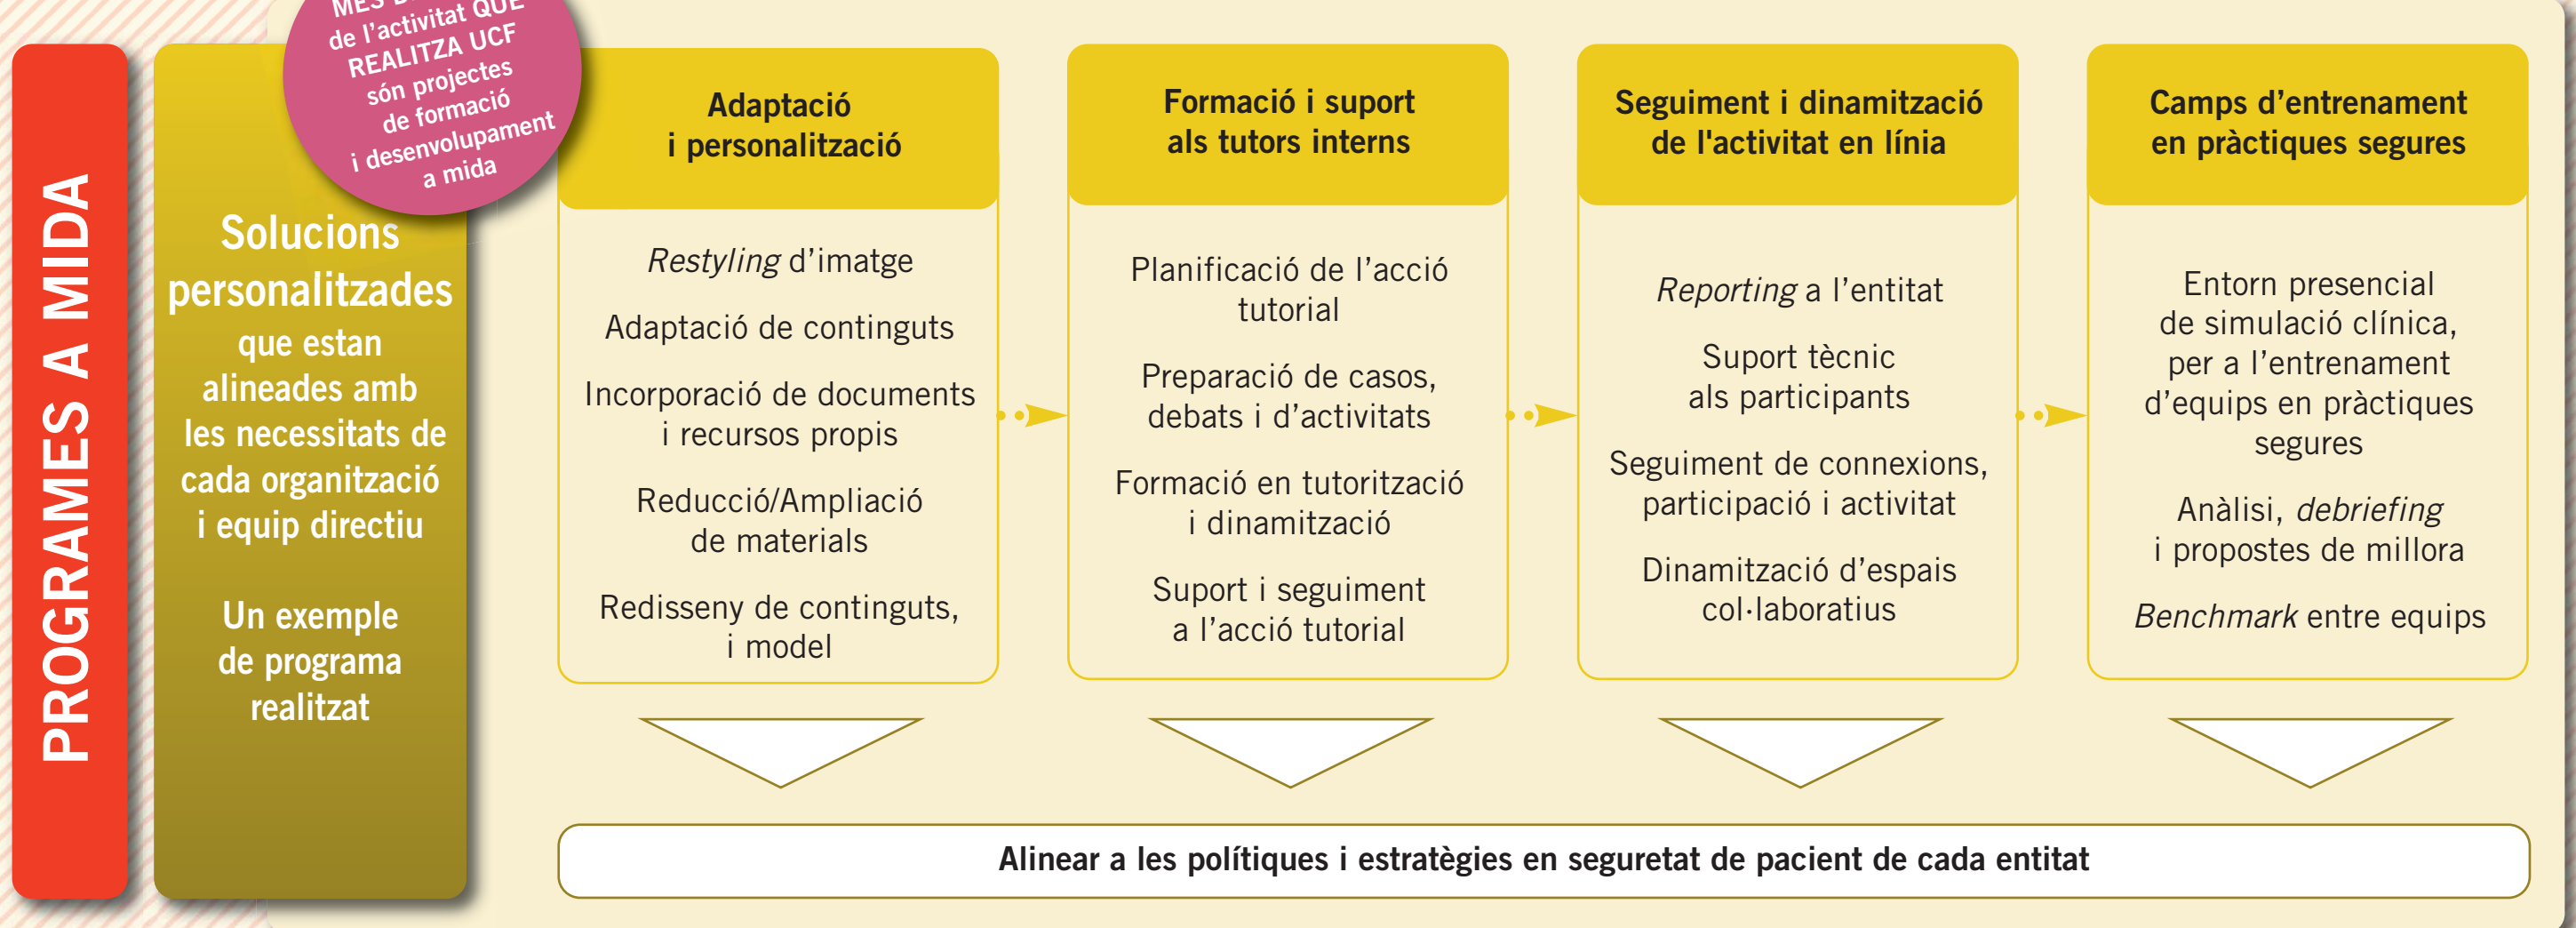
PROGRAMES A MIDA

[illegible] de l'activitat QUE REALITZA UCF són projectes de formació i desenvolupament a mida

Solucions personalitzades que estan alineades amb les necessitats de cada organització i equip directiu

Un exemple de programa realitzat

Adaptació i personalització

*Restyling* d'imatge

Adaptació de continguts

Incorporació de documents i recursos propis

Reducció/Ampliació de materials

Redisseny de continguts, i model

Formació i suport als tutors interns

Planificació de l'acció tutorial

Preparació de casos, debats i d'activitats

Formació en tutorització i dinamització

Suport i seguiment a l'acció tutorial

Seguiment i dinamització de l'activitat en línia

*Reporting* a l'entitat

Suport tècnic als participants

Seguiment de connexions, participació i activitat

Dinamització d'espais col·laboratius

Camps d'entrenament en pràctiques segures

Entorn presencial de simulació clínica, per a l'entrenament d'equips en pràctiques segures

Anàlisi, *debriefing* i propostes de millora

*Benchmark* entre equips

Alinear a les polítiques i estratègies en seguretat de pacient de cada entitat